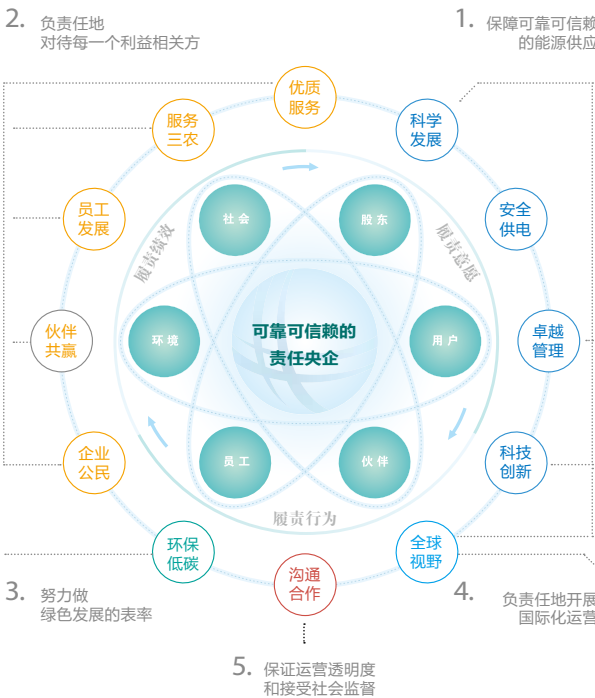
2. 负责任地
对待每一个利益相关方

1. 保障可靠可信赖
的能源供应

优质
服务

服务
三农

科学
发展

员工
发展

安全
供电

履责绩效

履责意愿

社会

股东

伙伴
共赢

环境

可靠可信赖的
责任央企

用户

卓越
管理

企业
公民

员工

伙伴

科技
创新

履责行为

环保
低碳

全球
视野

沟通
合作

3. 努力做
绿色发展的表率

4. 负责任地开展
国际化运营

5. 保证运营透明度
和接受社会监督